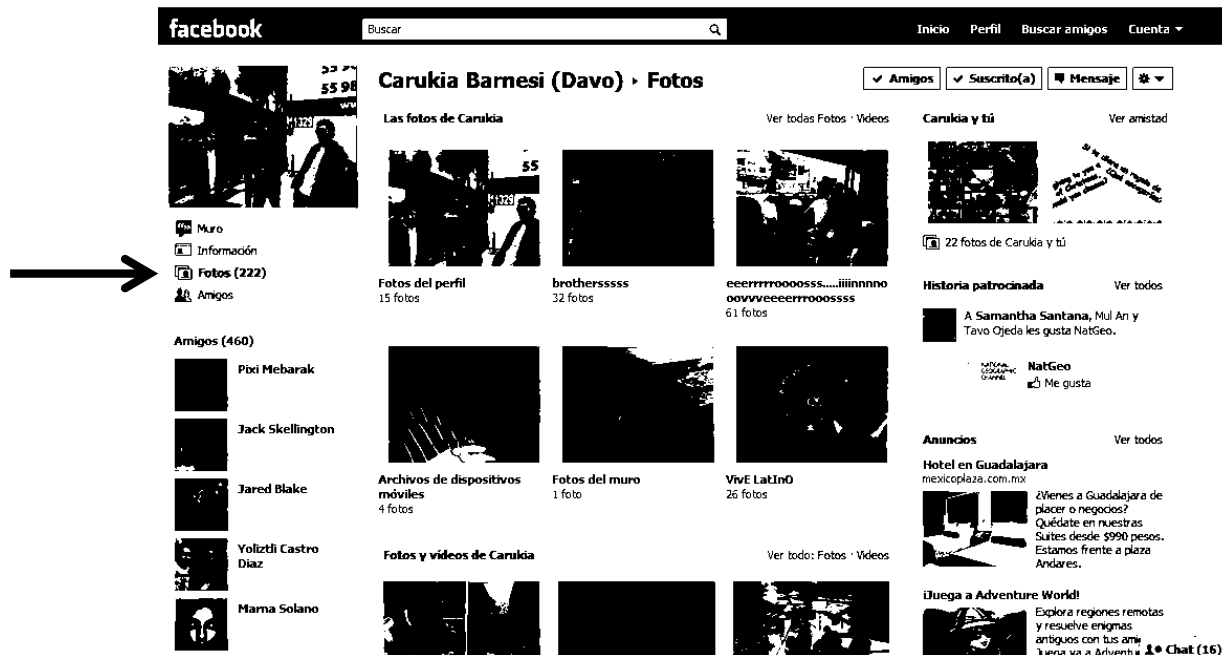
facebook
Buscar
Inicio Perfil Buscar amigos Cuenta ▾

Carukia Barnesi (Davo) › Fotos
✔ Amigos ✔ Suscrito(a) Mensaje

Muro
Información
Fotos (222)
Amigos

Amigos (460)
Pixi Mebarak
Jack Skellington
Jared Blake
Yoliztli Castro Diaz
Mama Solano

Las fotos de Carukia
Ver todas Fotos · Videos

Fotos del perfil
15 fotos

brotherssss
32 fotos

eeerrrrroooosss.....iiiinnnno oovvveeeerrrooossss
61 fotos

Archivos de dispositivos móviles
4 fotos

Fotos del muro
1 foto

VivE LatInO
26 fotos

Fotos y videos de Carukia
Ver todo: Fotos · Videos

Carukia y tú
Ver amistad
22 fotos de Carukia y tú

Historia patrocinada
Ver todos
A Samantha Santana, Mul An y Tavo Ojeda les gusta NatGeo.
NatGeo
Me gusta

Anuncios
Ver todos
Hotel en Guadalajara
mexicoplaza.com.mx
¿Vienes a Guadalajara de placer o negocios? Quédate en nuestras Suites desde $990 pesos. Estamos frente a plaza Andares.

¡Juega a Adventure World!
Explora regiones remotas y resuelve enigmas antiguos con tus ami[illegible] Juega ya a Adventu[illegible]

Chat (16)